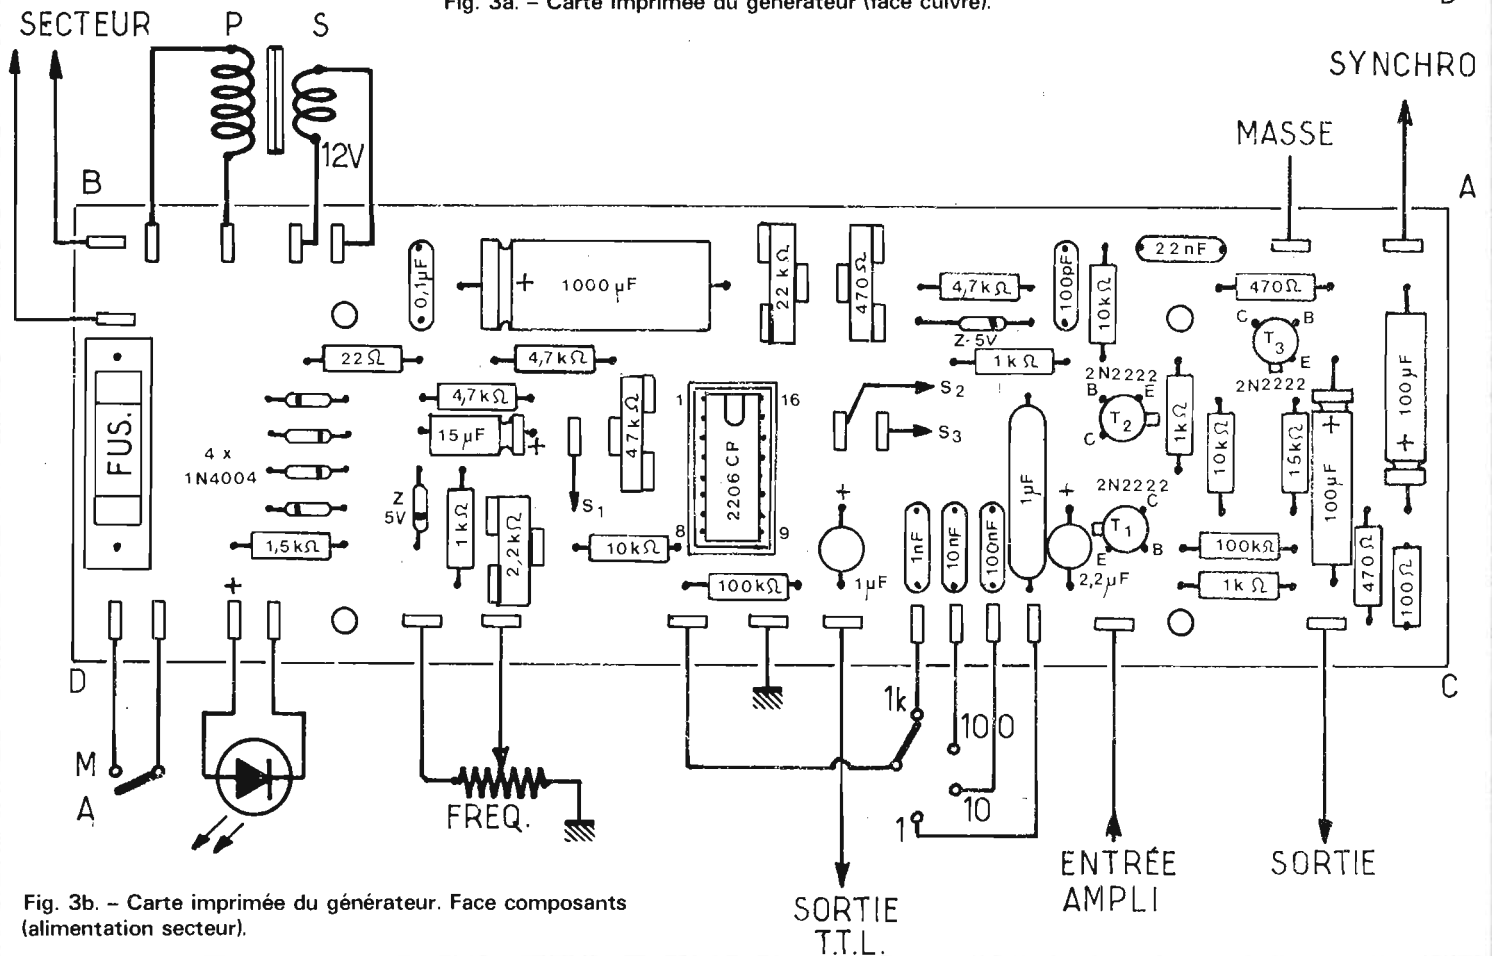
Fig. 3a. – Carte imprimée du générateur (face cuivre).

SECTEUR
P
S
12V
B
A
MASSE
SYNCHRO
0,1µF
1000 µF
+
22 kΩ
470Ω
4,7kΩ
100pF
10kΩ
22nF
470Ω
C
B
$T_3$
E
2N2222
Z-5V
1 kΩ
22Ω
4,7kΩ
4,7kΩ
15µF
+
47kΩ
1
16
2206 CP
8
9
$S_2$
$S_3$
$S_1$
2N2222
B
E
$T_2$
C
1kΩ
10kΩ
15kΩ
100µF
+
100µF
+
FUS.
4 x
1N4004
Z
5V
1kΩ
2,2kΩ
1,5kΩ
10kΩ
100kΩ
+
1µF
1nF
10nF
100nF
1µF
+
2,2µF
2N2222
C
$T_1$
E
B
100kΩ
1kΩ
470Ω
100Ω
D
C
+
M
A
FREQ.
1k
100
10
1
SORTIE
T.T.L.
ENTRÉE
AMPLI
SORTIE

Fig. 3b. – Carte imprimée du générateur. Face composants (alimentation secteur).